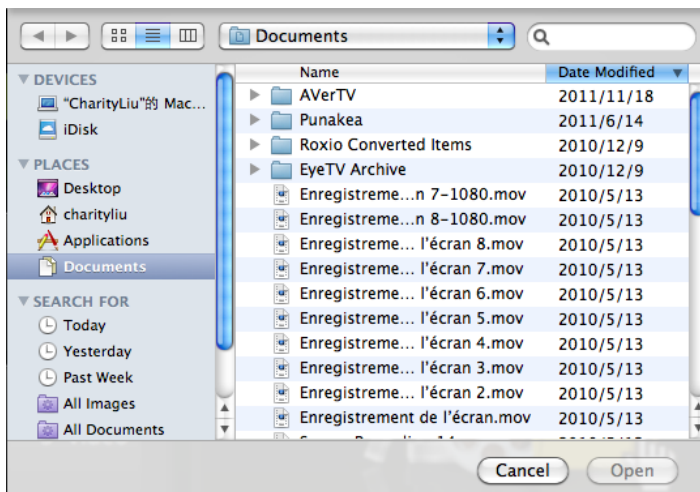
Documents

DEVICES
"CharityLiu"的 Mac...
iDisk
PLACES
Desktop
charityliu
Applications
Documents
SEARCH FOR
Today
Yesterday
Past Week
All Images
All Documents

| Name | Date Modified |
|---|---|
| AVerTV | 2011/11/18 |
| Punakea | 2011/6/14 |
| Roxio Converted Items | 2010/12/9 |
| EyeTV Archive | 2010/12/9 |
| Enregistreme...n 7-1080.mov | 2010/5/13 |
| Enregistreme...n 8-1080.mov | 2010/5/13 |
| Enregistreme... l'écran 8.mov | 2010/5/13 |
| Enregistreme... l'écran 7.mov | 2010/5/13 |
| Enregistreme... l'écran 6.mov | 2010/5/13 |
| Enregistreme... l'écran 5.mov | 2010/5/13 |
| Enregistreme... l'écran 4.mov | 2010/5/13 |
| Enregistreme... l'écran 3.mov | 2010/5/13 |
| Enregistreme... l'écran 2.mov | 2010/5/13 |
| Enregistrement de l'écran.mov | 2010/5/13 |
| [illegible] | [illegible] |

Cancel
Open